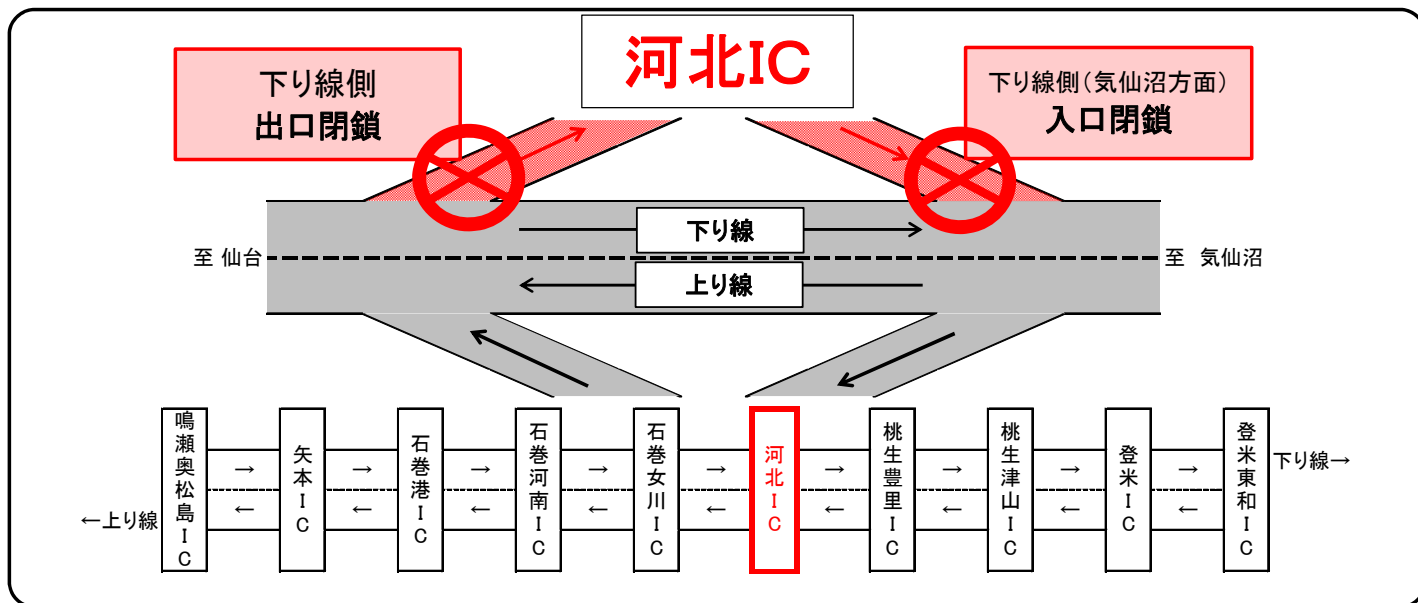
河北IC

下り線側
出口閉鎖

下り線側（気仙沼方面）
入口閉鎖

下り線

至 仙台

至 気仙沼

上り線

←上り線

鳴瀬奥松島IC

矢本IC

石巻港IC

石巻河南IC

石巻女川IC

河北IC

桃生豊里IC

桃生津山IC

登米IC

登米東和IC

下り線→